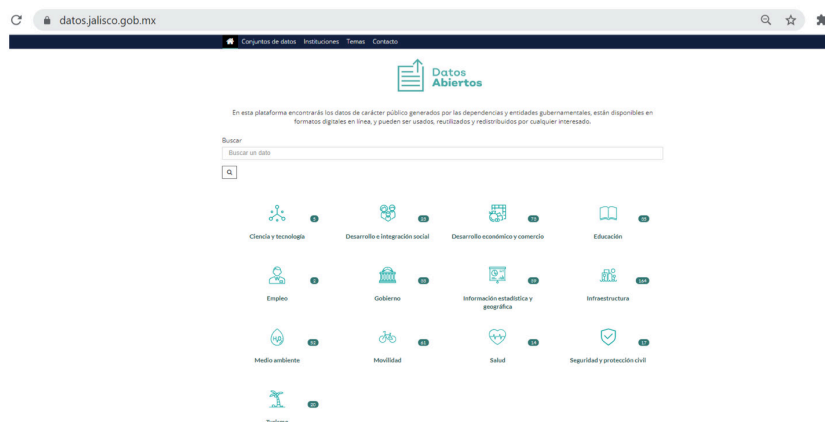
datos.jalisco.gob.mx

Conjuntos de datos Instituciones Temas Contacto

Datos Abiertos

En esta plataforma encontrarás los datos de carácter público generados por las dependencias y entidades gubernamentales, están disponibles en formatos digitales en línea, y pueden ser usados, reutilizados y redistribuidos por cualquier interesado.

Buscar

Buscar un dato

Ciencia y tecnología 5

Desarrollo e integración social 15

Desarrollo económico y comercio 75

Educación 38

Empleo 2

Gobierno 33

Información estadística y geográfica 19

Infraestructura 164

Medio ambiente 52

Movilidad 61

Salud 14

Seguridad y protección civil 17

Turismo 20